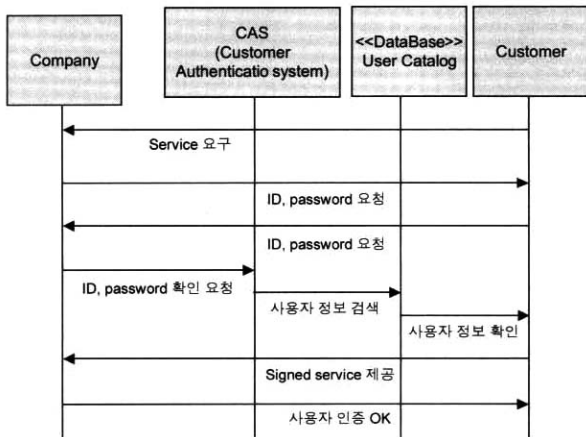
Company

CAS
(Customer
Authenticatio system)

<<DataBase>>
User Catalog

Customer

Service 요구

ID, password 요청

ID, password 요청

ID, password 확인 요청

사용자 정보 검색

사용자 정보 확인

Signed service 제공

사용자 인증 OK